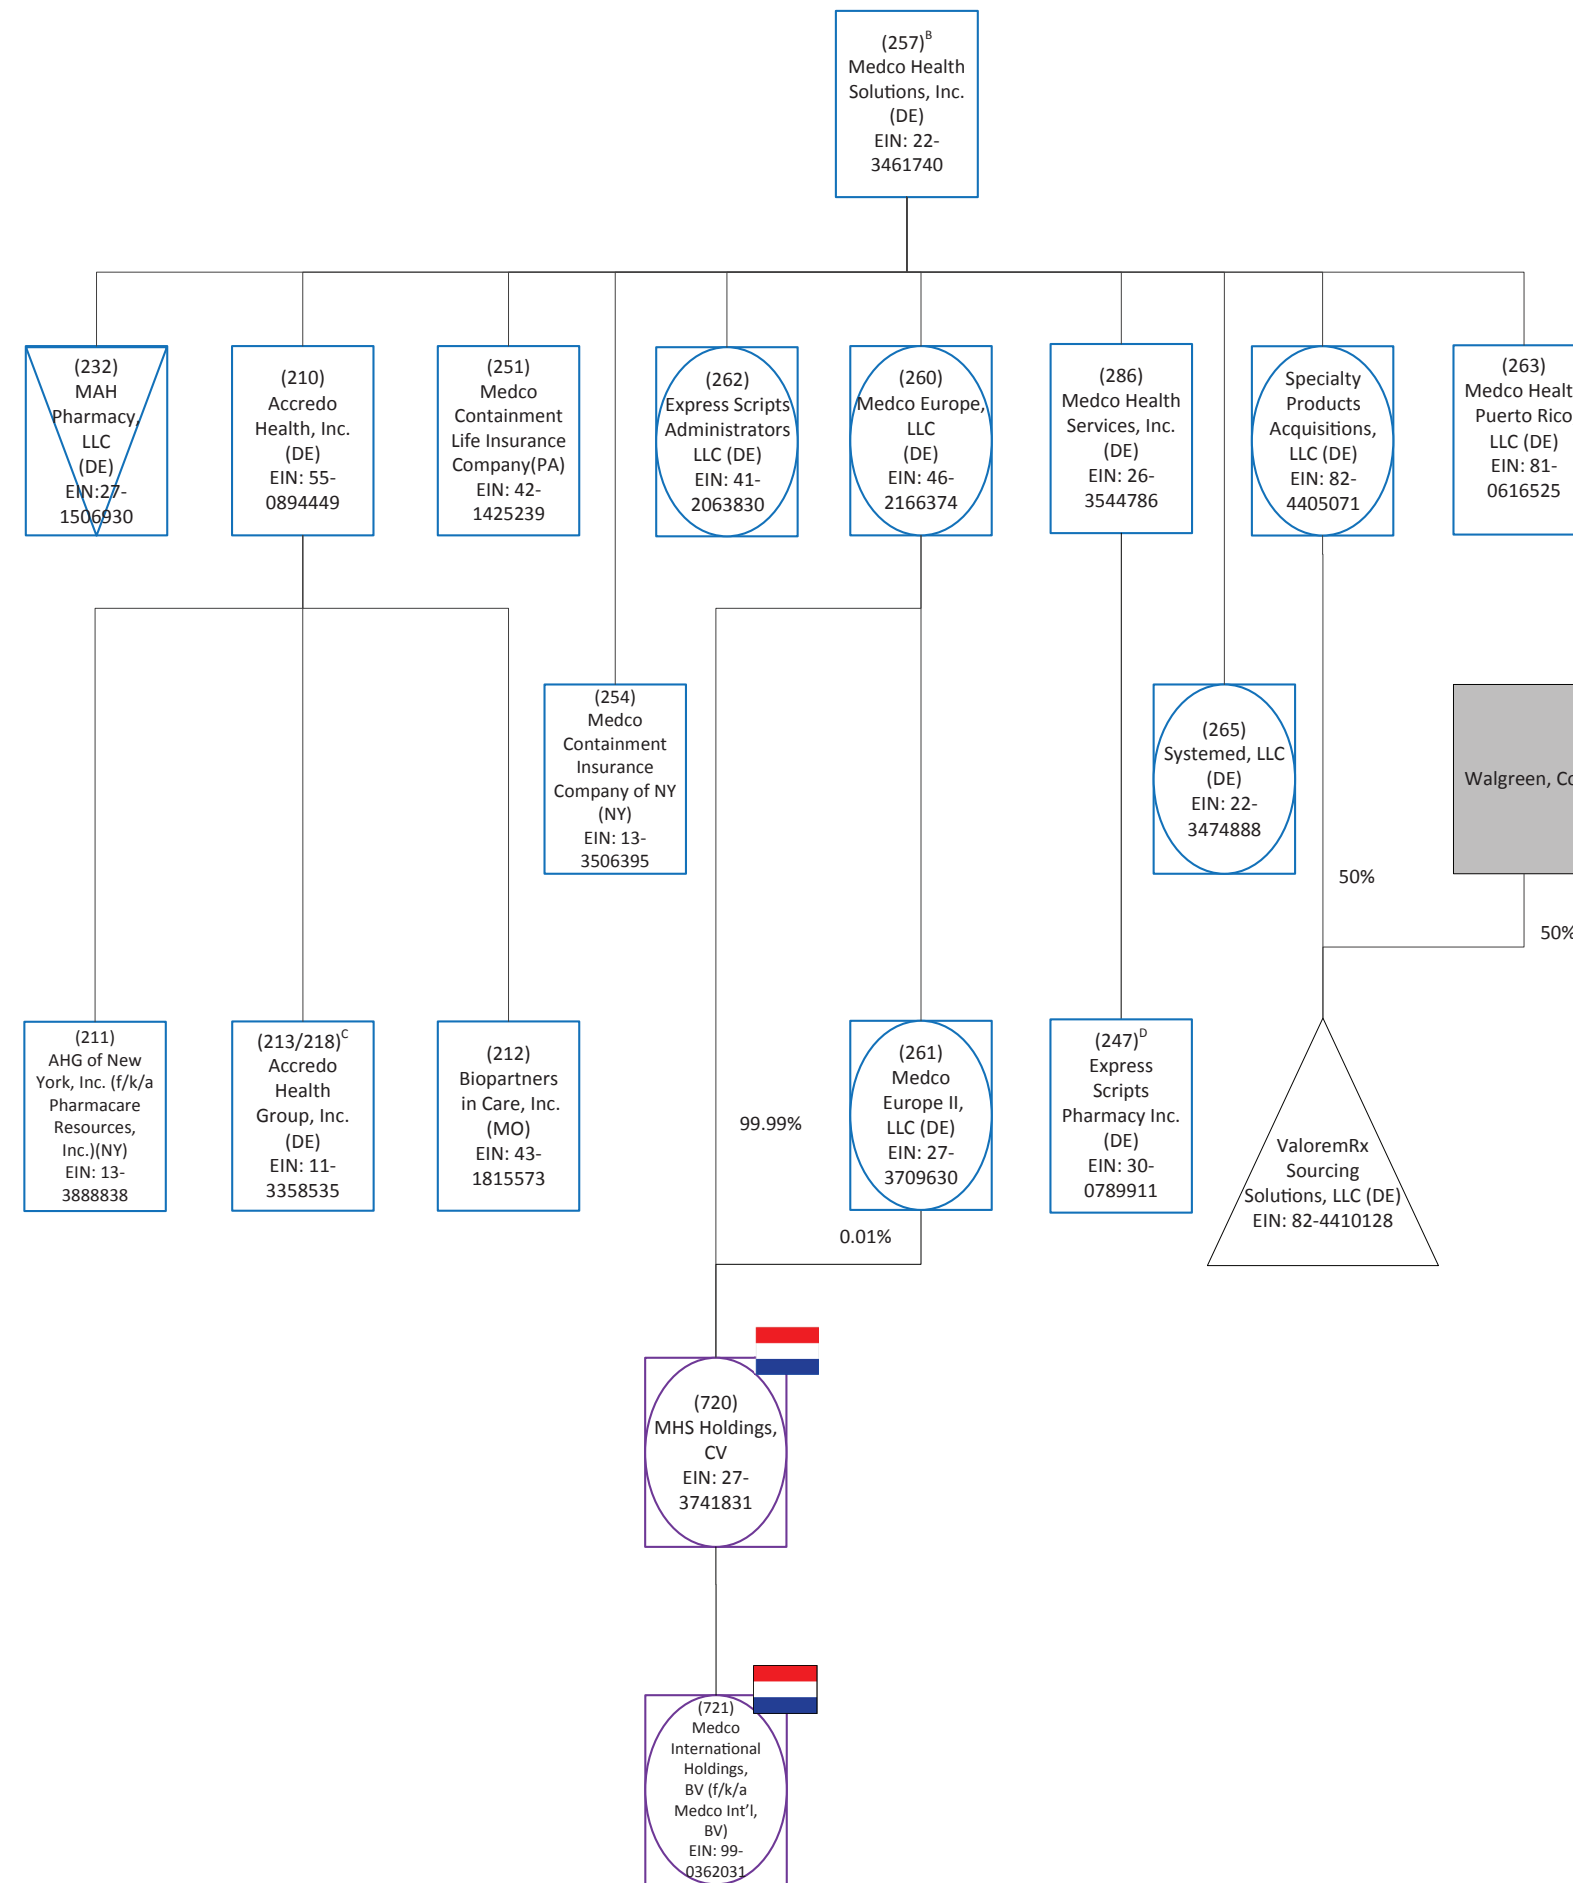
$(257)^B$
Medco Health Solutions, Inc. (DE)
EIN: 22-3461740

(232)
MAH Pharmacy, LLC (DE)
EIN:27-1506930

(210)
Accredo Health, Inc. (DE)
EIN: 55-0894449

(251)
Medco Containment Life Insurance Company(PA)
EIN: 42-1425239

(262)
Express Scripts Administrators LLC (DE)
EIN: 41-2063830

(260)
Medco Europe, LLC (DE)
EIN: 46-2166374

(286)
Medco Health Services, Inc. (DE)
EIN: 26-3544786

Specialty Products Acquisitions, LLC (DE)
EIN: 82-4405071

(263)
Medco Healt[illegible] Puerto Rico LLC (DE)
EIN: 81-0616525

(254)
Medco Containment Insurance Company of NY (NY)
EIN: 13-3506395

(265)
Systemed, LLC (DE)
EIN: 22-3474888

Walgreen, Co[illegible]

50%

50%

(211)
AHG of New York, Inc. (f/k/a Pharmacare Resources, Inc.)(NY)
EIN: 13-3888838

$(213/218)^C$
Accredo Health Group, Inc. (DE)
EIN: 11-3358535

(212)
Biopartners in Care, Inc. (MO)
EIN: 43-1815573

99.99%

(261)
Medco Europe II, LLC (DE)
EIN: 27-3709630

0.01%

$(247)^D$
Express Scripts Pharmacy Inc. (DE)
EIN: 30-0789911

ValoremRx Sourcing Solutions, LLC (DE)
EIN: 82-4410128

(720)
MHS Holdings, CV
EIN: 27-3741831

(721)
Medco International Holdings, BV (f/k/a Medco Int’l, BV)
EIN: 99-0362031